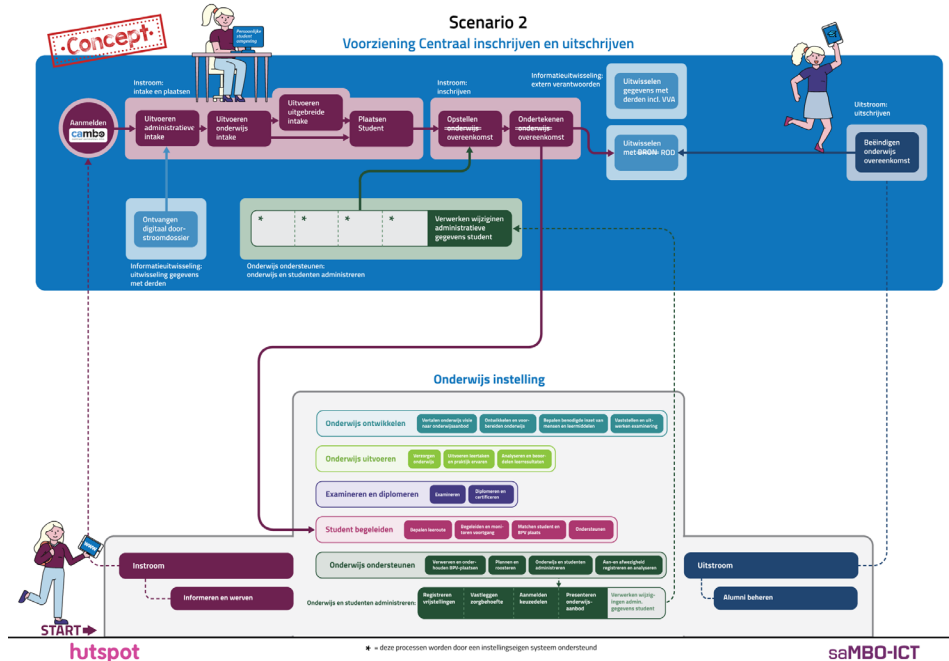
Concept

Scenario 2

Voorziening Centraal inschrijven en uitschrijven

Persoonlijke student omgeving

Aanmelden cambo

Instroom: intake en plaatsen

Uitvoeren administratieve intake

Uitvoeren onderwijs intake

Uitvoeren uitgebreide intake

Plaatsen Student

Instroom: inschrijven

Opstellen onderwijs overeenkomst

Ondertekenen onderwijs overeenkomst

Informatieuitwisseling: extern verantwoorden

Uitwisselen gegevens met derden incl. VVA

Uitwisselen met BRON ROD

Uitstroom: uitschrijven

Beëindigen onderwijs overeenkomst

Ontvangen digitaal doorstroomdossier

Informatieuitwisseling: uitwisseling gegevens met derden

*

*

*

*

Verwerken wijziginen administratieve gegevens student

Onderwijs ondersteunen: onderwijs en studenten administreren

Onderwijs instelling

Onderwijs ontwikkelen

Vertalen onderwijs visie naar onderwijsaanbod

Ontwikkelen en voorbereiden onderwijs

Bepalen benodigde inzet van mensen en leermiddelen

Vaststellen en uitwerken examinering

Onderwijs uitvoeren

Verzorgen onderwijs

Uitvoeren leertaken en praktijk ervaren

Analyseren en bewerken leerresultaten

Examineren en diplomeren

Examineren

Diplomeren en certificeren

Student begeleiden

Bepalen leerroute

Begeleiden en monitoren voortgang

Matchen student en BPV plaats

Ondersteunen

Instroom

Informeren en werven

Onderwijs ondersteunen

Verwerven en onderhouden BPV-plaatsen

Plannen en roosteren

Onderwijs en studenten administreren

Aan- en afwezigheid registreren en analyseren

Onderwijs en studenten administreren:

Registreren vrijstellingen

Vastleggen zorgbehoefte

Aanmelden keuzedelen

Presenteren onderwijsaanbod

Verwerken wijzigingen admin. gegevens student

Uitstroom

Alumni beheren

START

* = deze processen worden door een instellingseigen systeem ondersteund

hutspot

saMBO-ICT